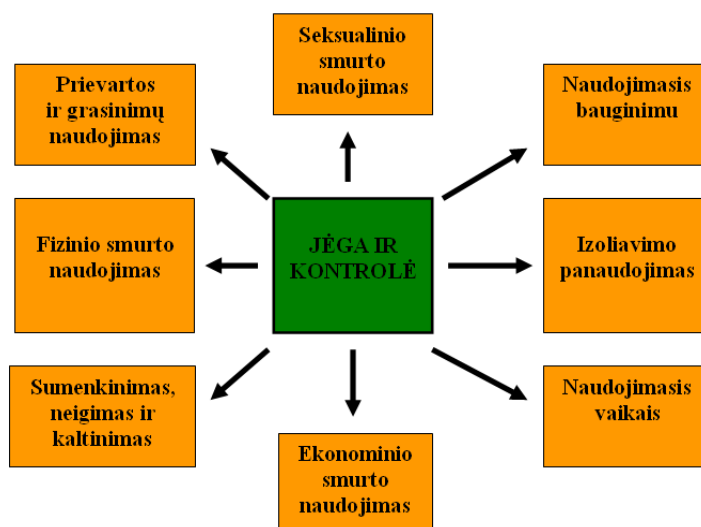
Seksualinio smurto naudojimas

Prievartos ir grasinimų naudojimas

Naudojimasis bauginimu

Fizinio smurto naudojimas

JĖGA IR KONTROLĖ

Izoliavimo panaudojimas

Sumenkinimas, neigimas ir kaltinimas

Naudojimasis vaikais

Ekonominio smurto naudojimas